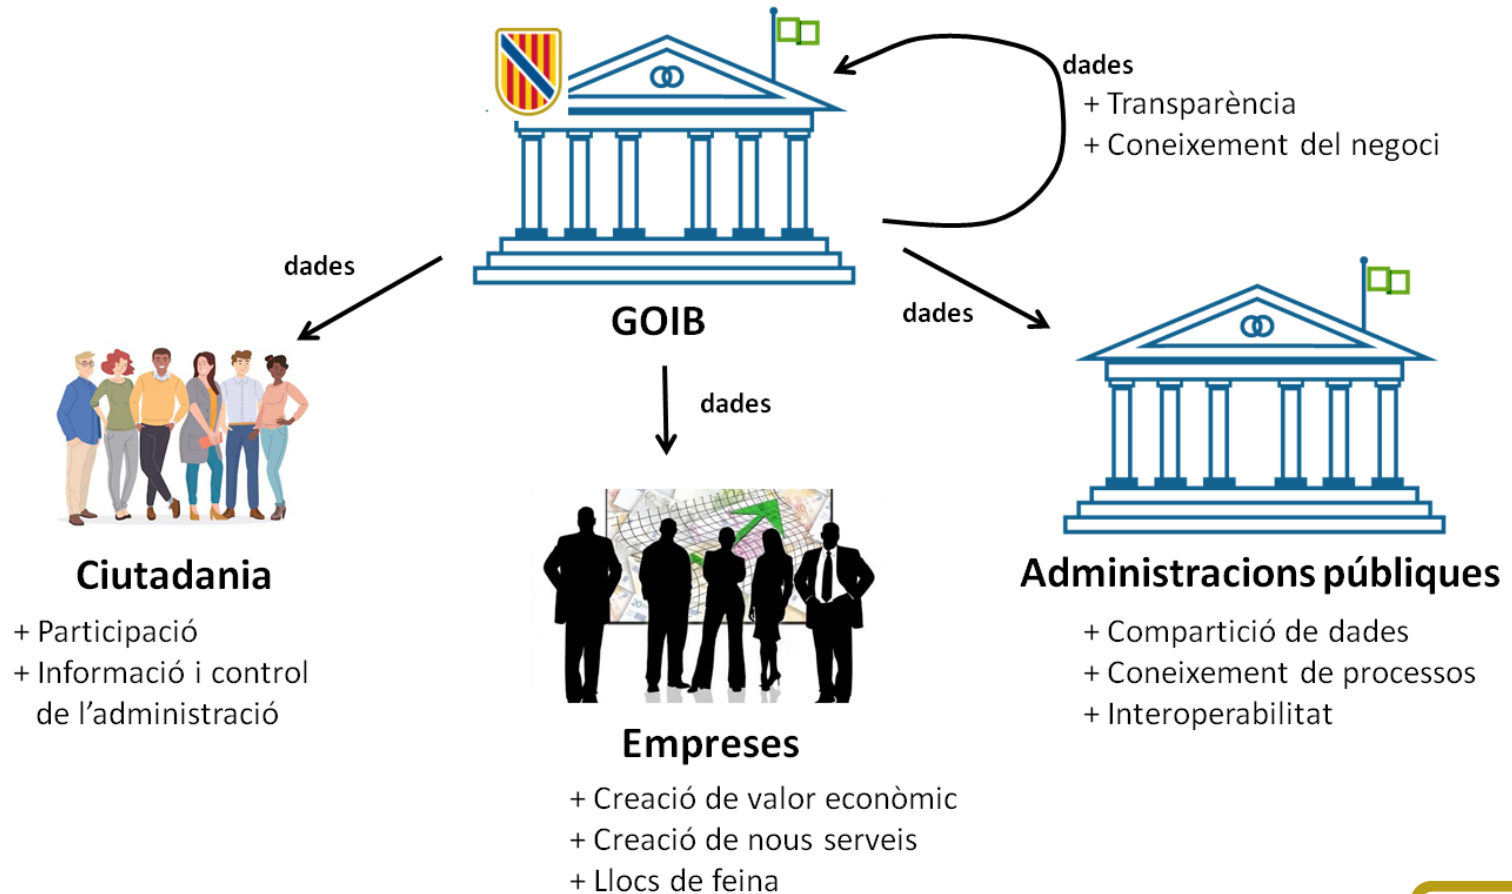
dades
+ Transparència
+ Coneixement del negoci

GOIB

dades

dades

dades

Ciutadania
+ Participació
+ Informació i control de l'administració

Empreses
+ Creació de valor econòmic
+ Creació de nous serveis
+ Llocs de feina

Administracions públiques
+ Compartició de dades
+ Coneixement de processos
+ Interoperabilitat